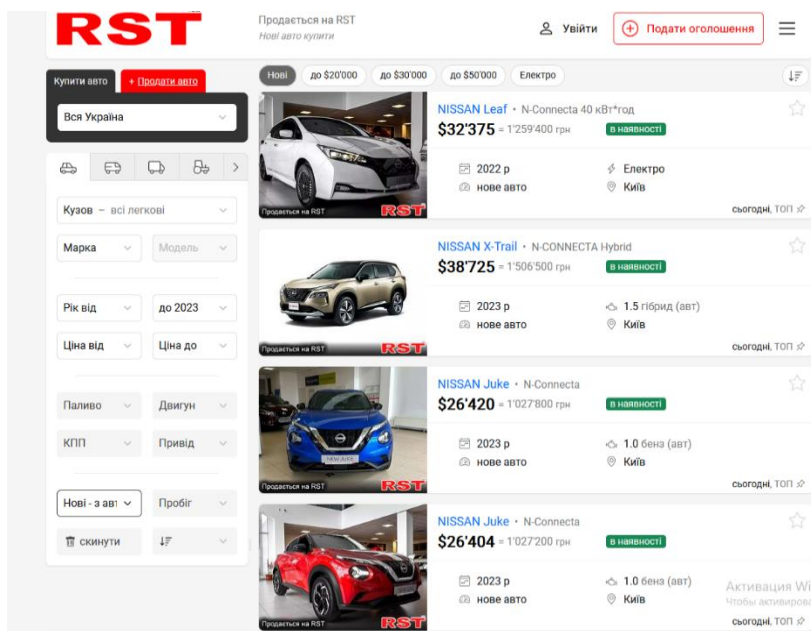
RST

Продається на RST
Нові авто купити

Увійти

Подати оголошення

Купити авто
+ Продати авто

Вся Україна

Кузов – всі легкові

Марка
Модель

Рік від
до 2023

Ціна від
Ціна до

Паливо
Двигун

КПП
Привід

Нові - з авт
Пробіг

скинути

Нові
до $20'000
до $30'000
до $50'000
Електро

NISSAN Leaf • N-Connecta 40 кВт*год
$32'375 ≈ 1'259'400 грн
в наявності
2022 р
нове авто
Електро
Київ
Продається на RST
RST
сьогодні, ТОП

NISSAN X-Trail • N-CONNECTA Hybrid
$38'725 ≈ 1'506'500 грн
в наявності
2023 р
нове авто
1.5 гібрид (авт)
Київ
Продається на RST
RST
сьогодні, ТОП

NISSAN Juke • N-Connecta
$26'420 ≈ 1'027'800 грн
в наявності
2023 р
нове авто
1.0 бенз (авт)
Київ
Продається на RST
RST
сьогодні, ТОП

NISSAN Juke • N-Connecta
$26'404 ≈ 1'027'200 грн
в наявності
2023 р
нове авто
1.0 бенз (авт)
Київ
Продається на RST
RST
Активация Wi
Чтобы активирова
сьогодні, ТОП